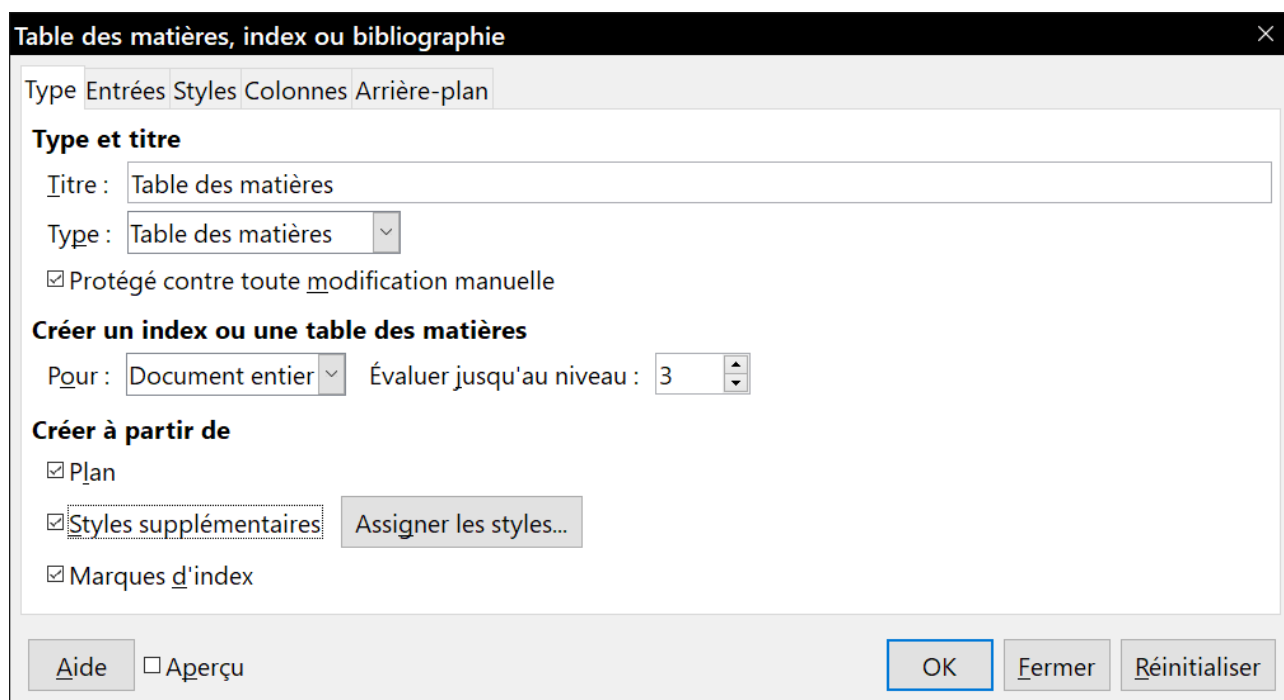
Table des matières, index ou bibliographie

Type Entrées Styles Colonnes Arrière-plan

Type et titre

Titre : Table des matières

Type : Table des matières

☑ Protégé contre toute modification manuelle

Créer un index ou une table des matières

Pour : Document entier Évaluer jusqu'au niveau : 3

Créer à partir de

☑ Plan

☑ Styles supplémentaires Assigner les styles...

☑ Marques d'index

Aide ☐ Aperçu OK Fermer Réinitialiser